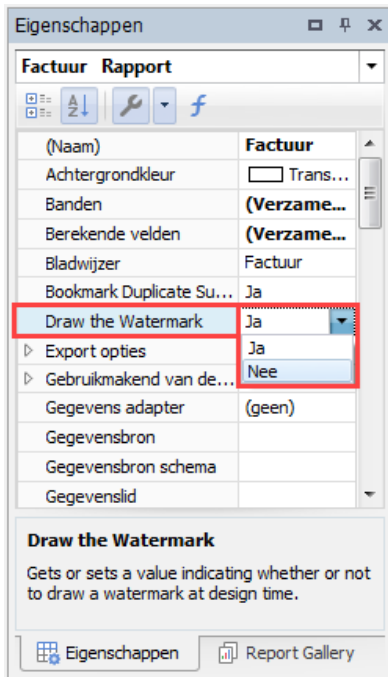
Eigenschappen

Factuur Rapport

| (Naam) | Factuur |
|---|---|
| Achtergrondkleur | Trans... |
| Banden | (Verzame... |
| Berekende velden | (Verzame... |
| Bladwijzer | Factuur |
| Bookmark Duplicate Su... | Ja |
| Draw the Watermark | Ja |
| Export opties | Ja |
| Gebruikmakend van de... | Nee |
| Gegevens adapter | (geen) |
| Gegevensbron | |
| Gegevensbron schema | |
| Gegevenslid | |

Draw the Watermark

Gets or sets a value indicating whether or not to draw a watermark at design time.

Eigenschappen

Report Gallery